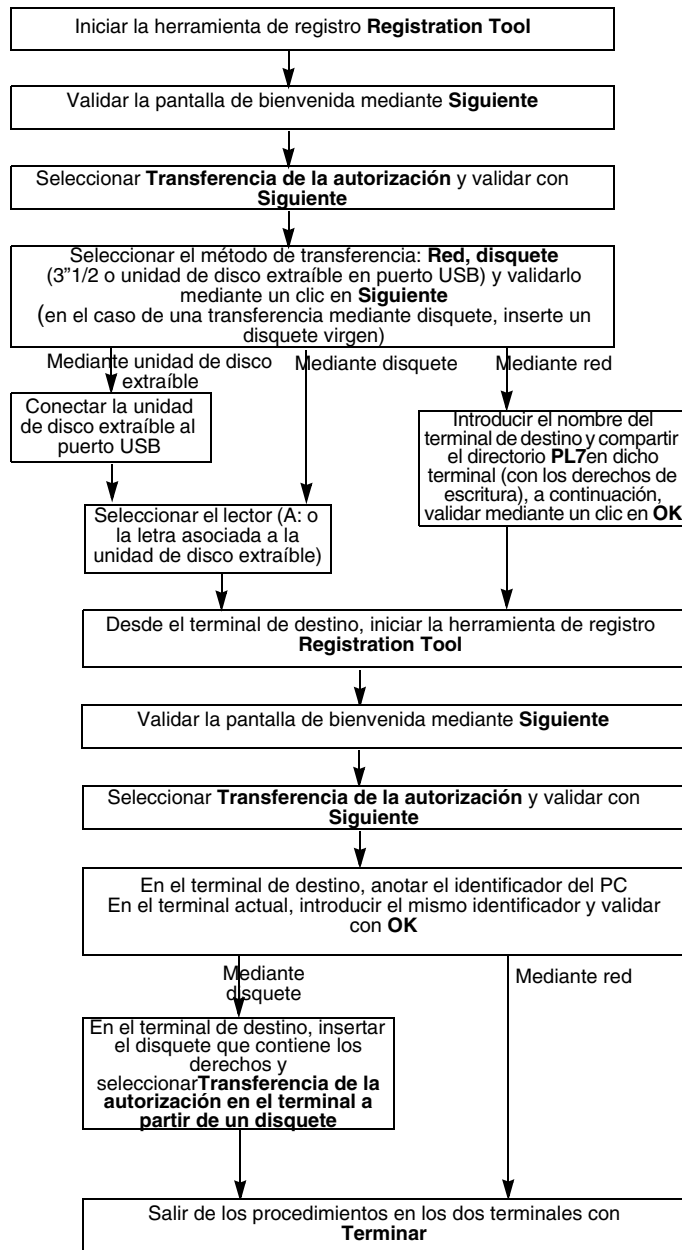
Iniciar la herramienta de registro **Registration Tool**

Validar la pantalla de bienvenida mediante **Siguiente**

Seleccionar **Transferencia de la autorización** y validar con **Siguiente**

Seleccionar el método de transferencia: **Red, disquete** (3"1/2 o unidad de disco extraíble en puerto USB) y validarlo mediante un clic en **Siguiente** (en el caso de una transferencia mediante disquete, inserte un disquete virgen)

Mediante unidad de disco extraíble

Mediante disquete

Mediante red

Conectar la unidad de disco extraíble al puerto USB

Introducir el nombre del terminal de destino y compartir el directorio **PL7**en dicho terminal (con los derechos de escritura), a continuación, validar mediante un clic en **OK**

Seleccionar el lector (A: o la letra asociada a la unidad de disco extraíble)

Desde el terminal de destino, iniciar la herramienta de registro **Registration Tool**

Validar la pantalla de bienvenida mediante **Siguiente**

Seleccionar **Transferencia de la autorización** y validar con **Siguiente**

En el terminal de destino, anotar el identificador del PC
En el terminal actual, introducir el mismo identificador y validar con **OK**

Mediante disquete

Mediante red

En el terminal de destino, insertar el disquete que contiene los derechos y seleccionar**Transferencia de la autorización en el terminal a partir de un disquete**

Salir de los procedimientos en los dos terminales con **Terminar**